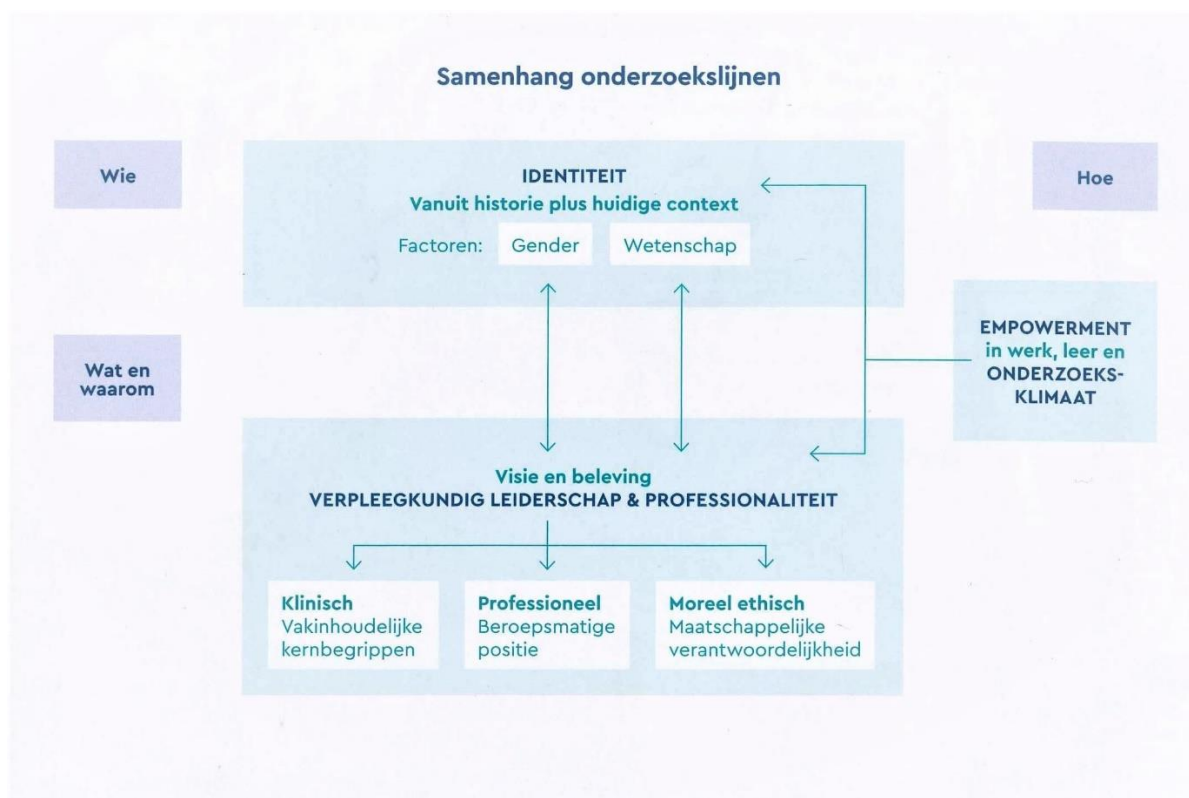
Samenhang onderzoekslijnen

Wie

IDENTITEIT
Vanuit historie plus huidige context

Factoren: Gender Wetenschap

Hoe

Wat en waarom

EMPOWERMENT in werk, leer en ONDERZOEKS-KLIMAAT

Visie en beleving
VERPLEEGKUNDIG LEIDERSCHAP & PROFESSIONALITEIT

Klinisch
Vakinhoudelijke kernbegrippen

Professioneel
Beroepsmatige positie

Moreel ethisch
Maatschappelijke verantwoordelijkheid